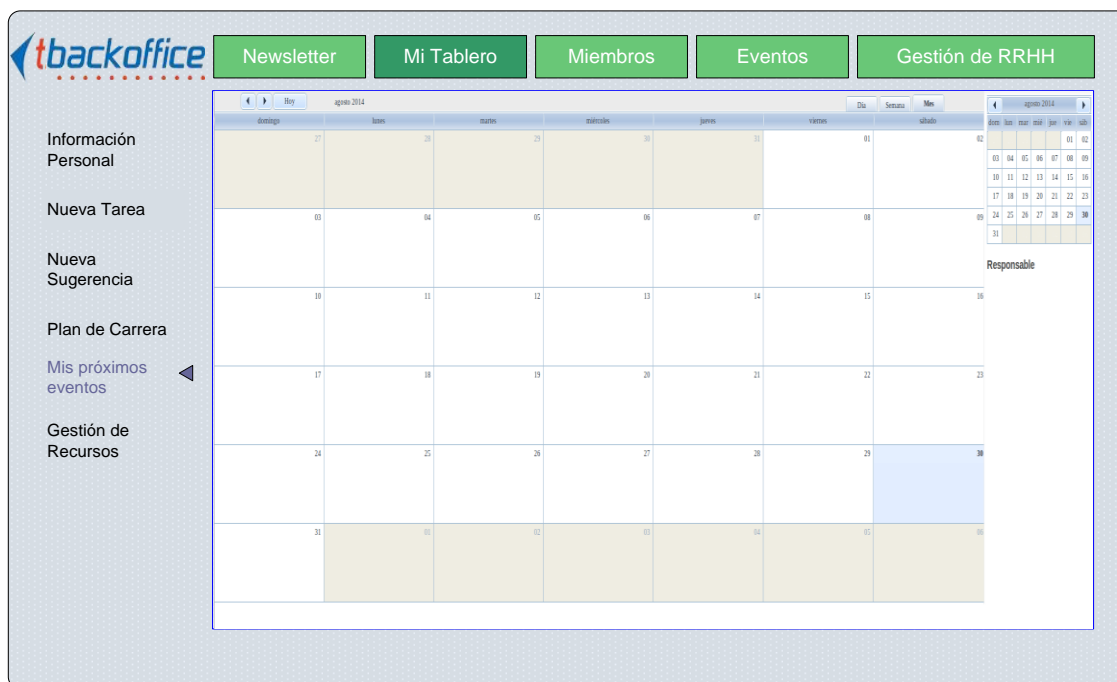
tbackoffice

Newsletter | Mi Tablero | Miembros | Eventos | Gestión de RRHH

Información Personal

Nueva Tarea

Nueva Sugerencia

Plan de Carrera

Mis próximos eventos

Gestión de Recursos

Hoy agosto 2014 Día Semana Mes

| domingo | lunes | martes | miércoles | jueves | viernes | sábado |
|---|---|---|---|---|---|---|
| 27 | 28 | 29 | 30 | 31 | 01 | 02 |
| 03 | 04 | 05 | 06 | 07 | 08 | 09 |
| 10 | 11 | 12 | 13 | 14 | 15 | 16 |
| 17 | 18 | 19 | 20 | 21 | 22 | 23 |
| 24 | 25 | 26 | 27 | 28 | 29 | 30 |
| 31 | 01 | 02 | 03 | 04 | 05 | 06 |

agosto 2014

| dom | lun | mar | mié | jue | vie | sáb |
|---|---|---|---|---|---|---|
| | | | | | 01 | 02 |
| 03 | 04 | 05 | 06 | 07 | 08 | 09 |
| 10 | 11 | 12 | 13 | 14 | 15 | 16 |
| 17 | 18 | 19 | 20 | 21 | 22 | 23 |
| 24 | 25 | 26 | 27 | 28 | 29 | 30 |
| 31 | | | | | | |

Responsable